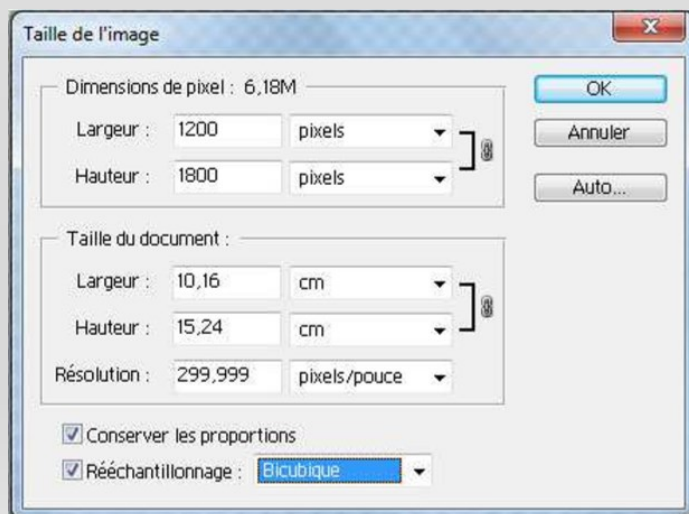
Taille de l'image

Dimensions de pixel : 6,18M

Largeur : 1200 pixels

Hauteur : 1800 pixels

OK

Annuler

Auto...

Taille du document :

Largeur : 10,16 cm

Hauteur : 15,24 cm

Résolution : 299,999 pixels/pouce

Conserver les proportions

Rééchantillonnage : Bicubique